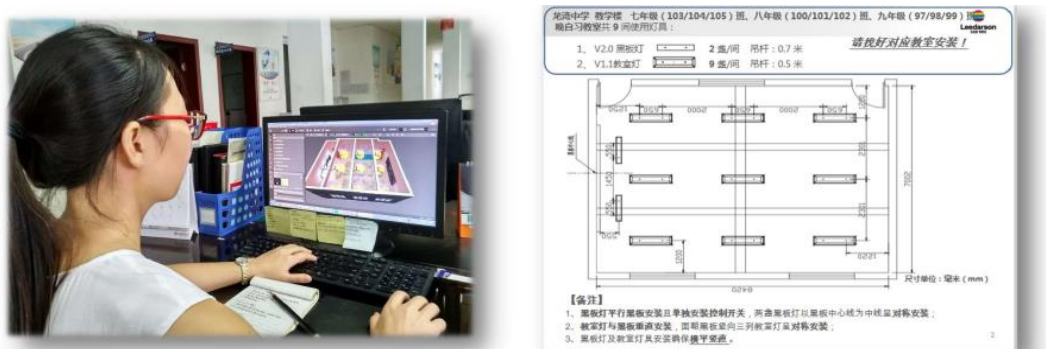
龙湾中学 教学楼 七年级（103/104/105）班、八年级（100/101/102）班、九年级（97/98/99）班
晚自习教室共 9 间使用灯具：

1、V2.0 黑板灯 2 盏/间 吊杆：0.7 米
2、V1.1 教室灯 9 盏/间 吊杆：0.5 米

请按好对应教室安装！

Leedarson

尺寸单位：毫米（mm）

【备注】
1、黑板灯平行黑板安装且单独安装控制开关，两盏黑板灯以黑板中心线为中线呈对称安装；
2、教室灯与黑板垂直安装，即距黑板竖向三列教室灯呈对称安装；
3、黑板灯及教室灯具安装确保横平竖直。

2